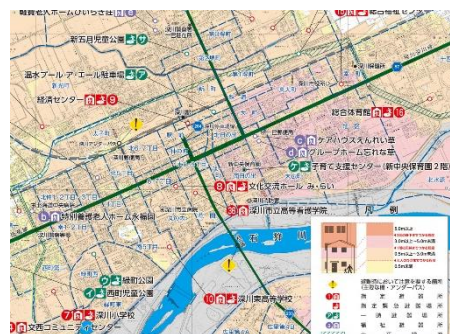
新五月児童公園
温水プール ア・エール駐車場
経済センター 9
総合体育館
ケアハウスえんれい苑
グループホームなれな苑
子育て支援センター(新中央保育園 2階)
文化交流ホール み・らい
深川市立高等看護学院
深川東商業高校
稲野公園
西町児童公園
深川小学校
文化コミュニティセンター
5.0m以上
3.0m以上~5.0m未満
0.5m以上~3.0m未満
0.5m未満